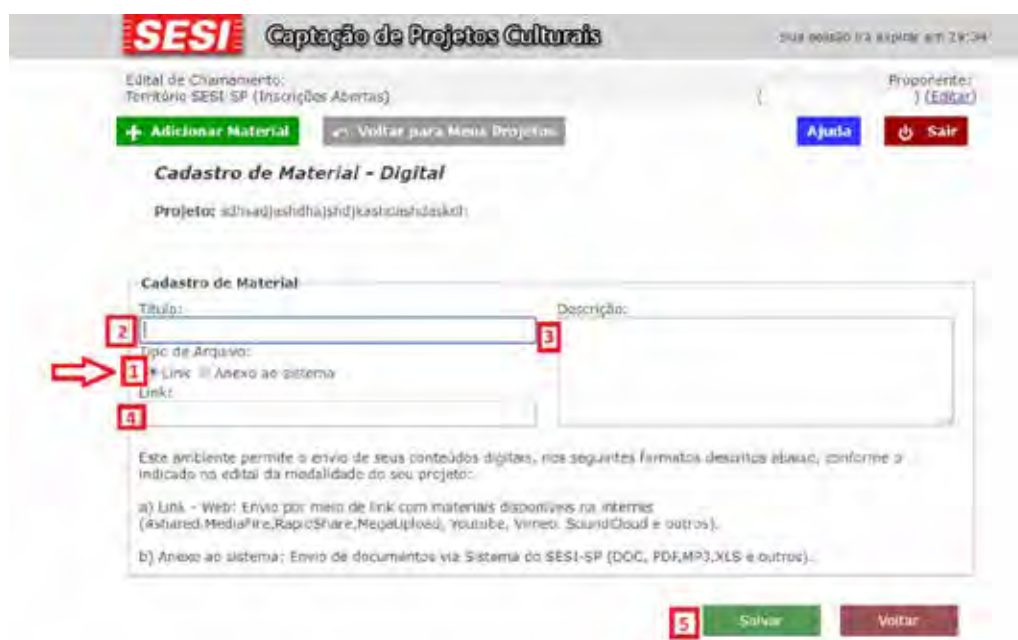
SESI Captação de Projetos Culturais

Sua sessão irá expirar em 29:34

Edital de Chamamento:
Território SESI SP (Inscrições Abertas)

Proponente:
( ) (Editar)

+ Adicionar Material

Voltar para Meus Projetos

Ajuda

Sair

Cadastro de Material - Digital

Projeto: sdhsadjashdhajshdjkashdashdaskdh

Cadastro de Material

Título:

2

3

Descrição:

Tipo de Arquivo:

1

Link Anexo ao sistema

Link:

4

Este ambiente permite o envio de seus conteúdos digitais, nos seguintes formatos descritos abaixo, conforme o indicado no edital da modalidade do seu projeto:

a) Link - Web: Envio por meio de link com materiais disponíveis na internet (4shared,MediaFire,RapidShare,MegaUpload, Youtube, Vimeo, SoundCloud e outros).

b) Anexo ao sistema: Envio de documentos via Sistema do SESI-SP (DOC, PDF,MP3,XLS e outros).

5

Salvar

Voltar